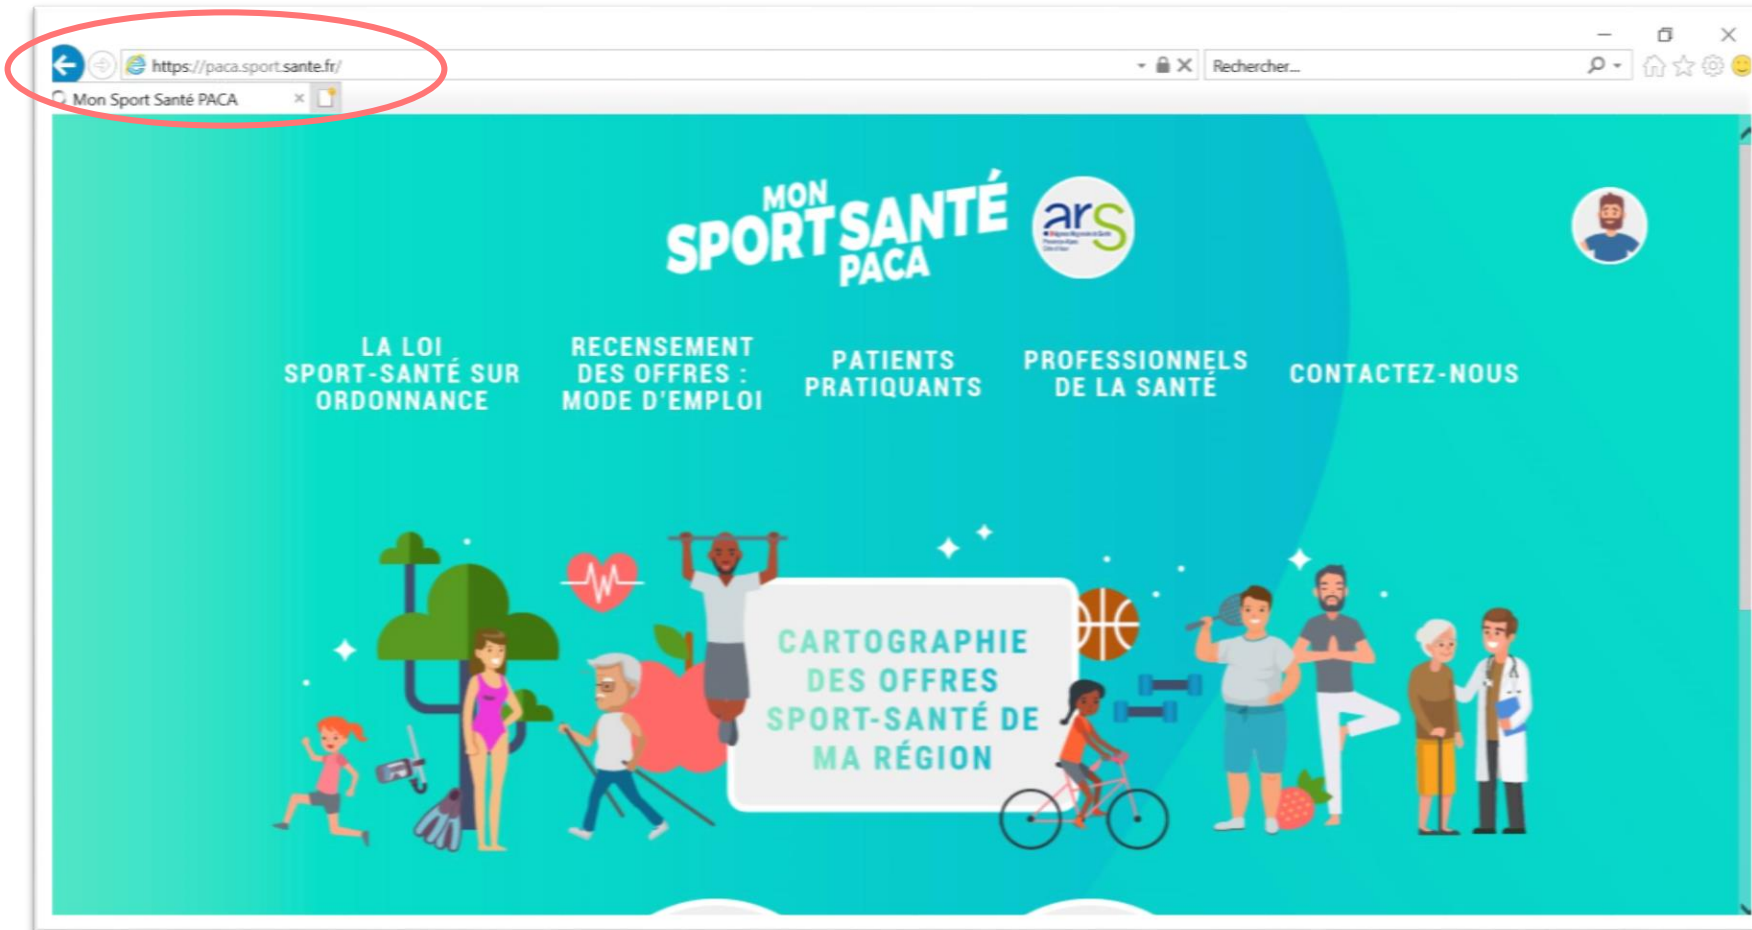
https://paca.sport.sante.fr/

Rechercher...

Mon Sport Santé PACA

MON SPORT SANTÉ PACA

ars

LA LOI SPORT-SANTÉ SUR ORDONNANCE

RECENSEMENT DES OFFRES : MODE D'EMPLOI

PATIENTS PRATIQUANTS

PROFESSIONNELS DE LA SANTÉ

CONTACTEZ-NOUS

CARTOGRAPHIE DES OFFRES SPORT-SANTÉ DE MA RÉGION